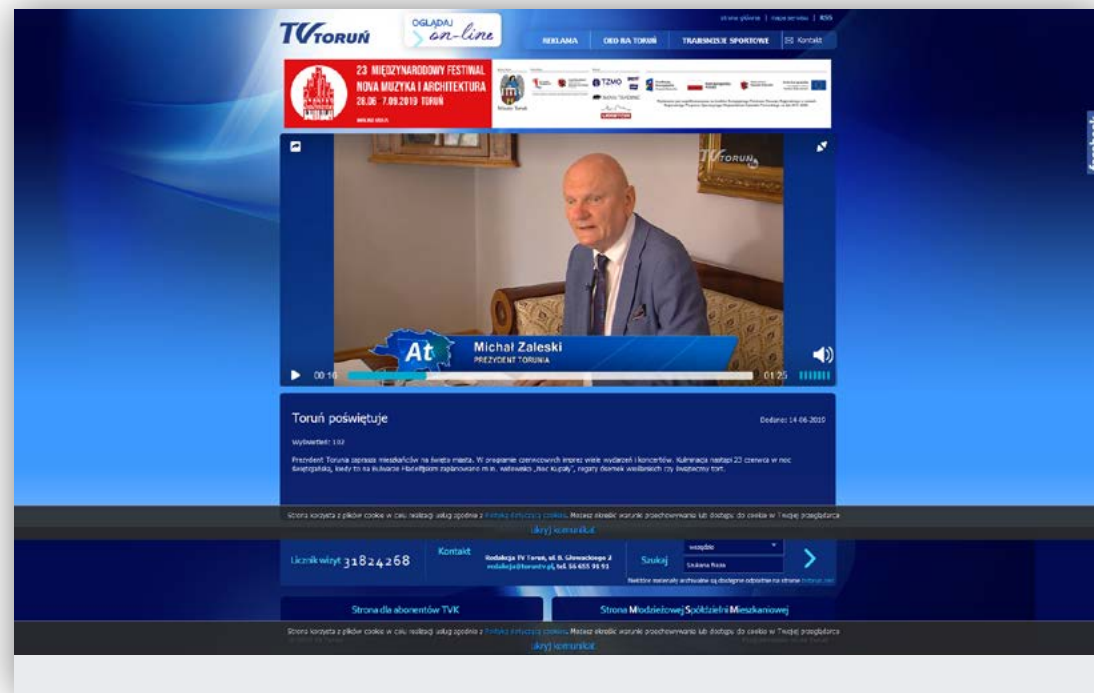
TV TORUŃ

OGLĄDAJ on-line

strona główna | mapa serwisu | RSS

REKLAMA | OKO NA TORUŃ | TRANSMISJE SPORTOWE | Kontakt

23 MIĘDZYNARODOWY FESTIWAL NOVA MUZYKA I ARCHITEKTURA 28.06 - 7.09.2019 TORUŃ

TZMO

TV TORUŃ

At

Michał Zaleski
PREZYDENT TORUNIA

00:16

01:25

Toruń poświętuje

Dodano: 14-06-2019

Wyświetleń: 132

Prezydent Torunia zaprasza mieszkańców na święto miasta. W programie czerwcowych imprez wiele wydarzeń i koncertów. Kulminacja nastąpi 23 czerwca w noc świętojańską, kiedy to na bulwarze Filadelfijskim zaplanowano m.in. widowisko „Noc Kupały", nagrody dla mieszkańców i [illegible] tort.

Strona korzysta z plików cookie w celu realizacji usług zgodnie z Polityką dotyczącą cookies. Możesz określić warunki przechowywania lub dostępu do cookie w Twojej przeglądarce.

ukryj komunikat

Licznik wizyt 31824268

Kontakt

Redakcja TV Toruń, ul. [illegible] 2
redakcja@torun.tv.pl, tel. 56 655 91 91

Szukaj

wszędzie

Szukana fraza

Najstarsze materiały archiwalne są dostępne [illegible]

Strona dla abonentów TVK

Strona Młodzieżowej Spółdzielni Mieszkaniowej

Strona korzysta z plików cookie w celu realizacji usług zgodnie z Polityką dotyczącą cookies. Możesz określić warunki przechowywania lub dostępu do cookie w Twojej przeglądarce.

ukryj komunikat